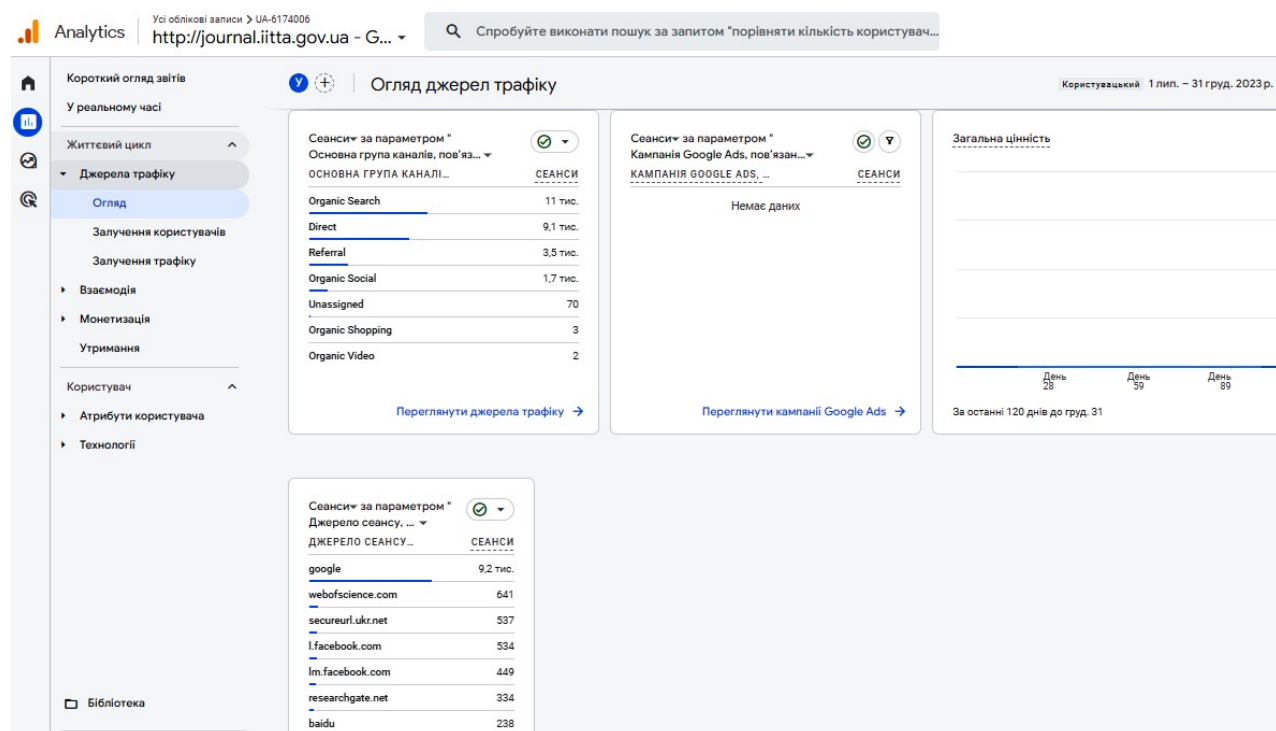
Analytics
Усі облікові записи > UA-6174006
http://journal.iitta.gov.ua - G...

Спробуйте виконати пошук за запитом "порівняти кількість користувач...

Короткий огляд звітів
У реальному часі
Життєвий цикл
Джерела трафіку
Огляд
Залучення користувачів
Залучення трафіку
Взаємодія
Монетизація
Утримання
Користувач
Атрибути користувача
Технології
Бібліотека

У
Огляд джерел трафіку
Користувацький 1 лип. – 31 груд. 2023 р.

Сеанси за параметром " Основна група каналів, пов'яз...

| ОСНОВНА ГРУПА КАНАЛІ... | СЕАНСИ |
|---|---|
| Organic Search | 11 тис. |
| Direct | 9,1 тис. |
| Referral | 3,5 тис. |
| Organic Social | 1,7 тис. |
| Unassigned | 70 |
| Organic Shopping | 3 |
| Organic Video | 2 |

Переглянути джерела трафіку →

Сеанси за параметром " Кампанія Google Ads, пов'язан...

| КАМПАНІЯ GOOGLE ADS, ... | СЕАНСИ |
|---|---|

Немає даних

Переглянути кампанії Google Ads →

Загальна цінність

День 28
День 59
День 89

За останні 120 днів до груд. 31

Сеанси за параметром " Джерело сеансу, ...

| ДЖЕРЕЛО СЕАНСУ... | СЕАНСИ |
|---|---|
| google | 9,2 тис. |
| webofscience.com | 641 |
| secureurl.ukr.net | 537 |
| l.facebook.com | 534 |
| lm.facebook.com | 449 |
| researchgate.net | 334 |
| baidu | 238 |